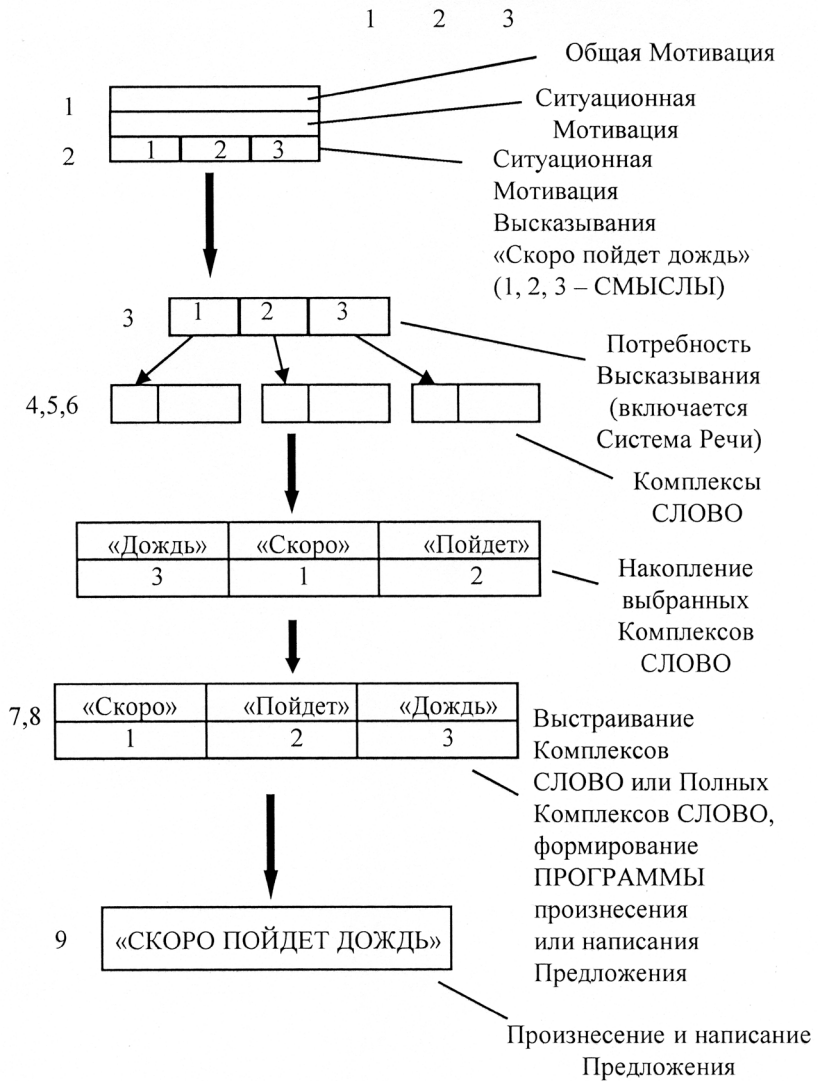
1 2 3

Общая Мотивация

1

Ситуационная Мотивация

2 | 1 | 2 | 3

Ситуационная Мотивация Высказывания «Скоро пойдет дождь» (1, 2, 3 – СМЫСЛЫ)

3 | 1 | 2 | 3

Потребность Высказывания (включается Система Речи)

4,5,6

Комплексы СЛОВО

| «Дождь» | «Скоро» | «Пойдет» |
|---|---|---|
| 3 | 1 | 2 |

Накопление выбранных Комплексов СЛОВО

7,8

| «Скоро» | «Пойдет» | «Дождь» |
|---|---|---|
| 1 | 2 | 3 |

Выстраивание Комплексов СЛОВО или Полных Комплексов СЛОВО, формирование ПРОГРАММЫ произнесения или написания Предложения

9 «СКОРО ПОЙДЕТ ДОЖДЬ»

Произнесение и написание Предложения